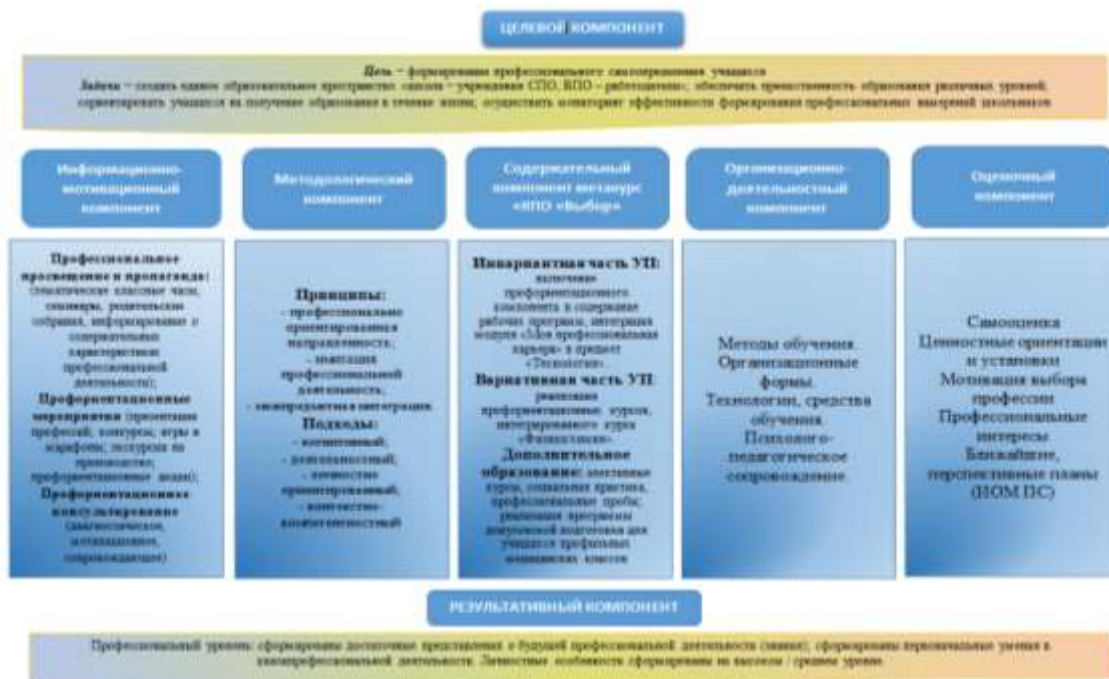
ЦЕЛЕВОЙ КОМПОНЕНТ

Цель – формирование профессионального самоопределения учащихся
Задачи – создать единое образовательное пространство «школа – учреждения СПО, ВПО – работодатель»; обеспечить преемственность образования различных уровней; сориентировать учащихся на получение образования в течение жизни; осуществить мониторинг эффективности формирования профессиональных намерений школьников

Информационно-мотивационный компонент

Методологический компонент

Содержательный компонент метакурс «ИПО «Выбор»

Организационно-деятельностный компонент

Оценочный компонент

Профессиональное просвещение и пропаганда: (тематические классные часы, семинары, родительские собрания, информирование о содержательных характеристиках профессиональной деятельности);
Профориентационные мероприятия (презентации профессий, конкурсы, игры в профессии, экскурсии на производство, профориентационные акции);
Профориентационное консультирование (диагностическое, мотивационное, сопровождающее)

Принципы:
- профессионально ориентированная направленность;
- интеграция профессиональной деятельности;
- межпредметная интеграция.
Подходы:
- когнитивный;
- деятельностный;
- личностно ориентированный;
- личностно-компетентностный

Инвариантная часть УП: включение профориентационного компонента в содержание рабочих программ, интеграция модуля «Моя профессиональная карьера» в предмет «Технология».
Вариативная часть УП: реализация профориентационных курсов, интегрированного курса «Физиология».
Дополнительное образование: элективные курсы, социальные практики, профессиональные пробы; реализация программы допрофильной подготовки для учащихся профильных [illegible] классов

Методы обучения.
Организационные формы.
Технологии, средства обучения.
Психолого-педагогическое сопровождение.

Самооценка
Ценностные ориентации и установки
Мотивация выбора профессии
Профессиональные интересы
Ближайшие, перспективные планы (НОМ ПС)

РЕЗУЛЬТАТИВНЫЙ КОМПОНЕНТ

Профессиональный уровень: сформированы достаточные представления о будущей профессиональной деятельности (знания); сформированы первоначальные умения в квазипрофессиональной деятельности. Личностные особенности сформированы на высоком / среднем уровне.